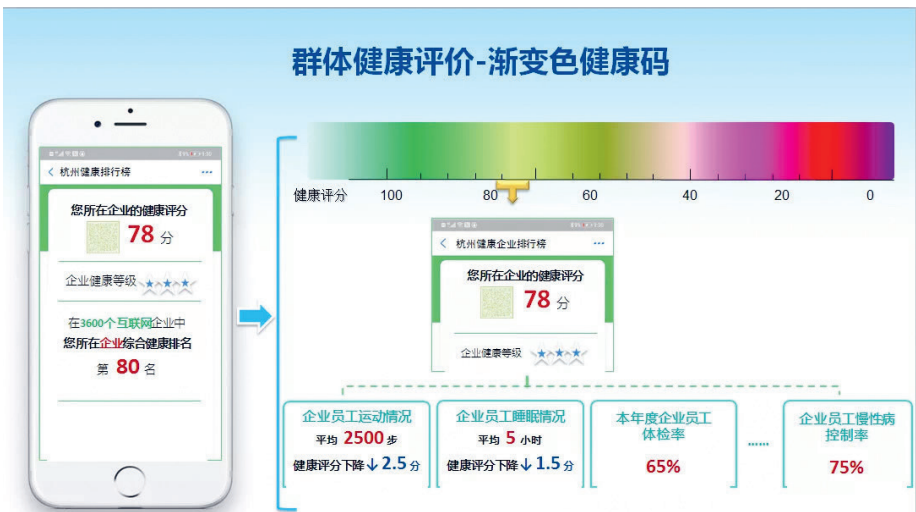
群体健康评价-渐变色健康码

杭州健康排行榜

您所在企业的健康评分
78 分

企业健康等级

在3600个互联网企业中
您所在企业综合健康排名
第 80 名

健康评分 100 80 60 40 20 0

杭州健康企业排行榜

您所在企业的健康评分
78 分

企业健康等级

企业员工运动情况
平均 2500 步
健康评分下降 ↓ 2.5 分

企业员工睡眠情况
平均 5 小时
健康评分下降 ↓ 1.5 分

本年度企业员工体检率
65%

......

企业员工慢性病控制率
75%